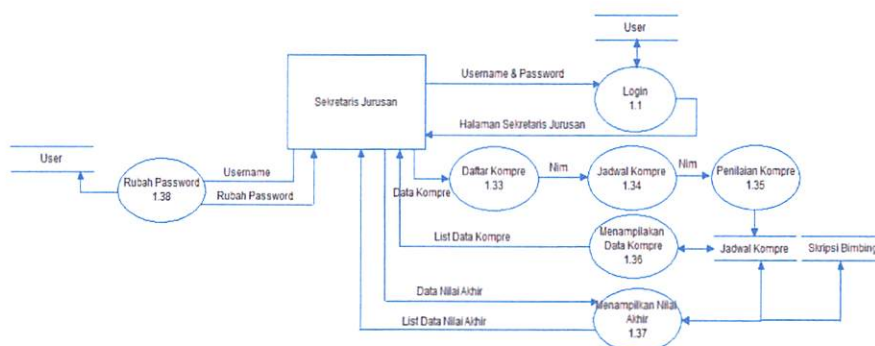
User

Username & Password

Login
1.1

Sekretaris Jurusan

Halaman Sekretaris Jurusan

User

Rubah Password
1.38

Username

Rubah Password

Data Kompre

Daftar Kompre
1.33

Nim

Jadwal Kompre
1.34

Nim

Penilaian Kompre
1.35

List Data Kompre

Menampilkan Data Kompre
1.36

Jadwal Kompre

Skripsi Bimbing

Data Nilai Akhir

List Data Nilai Akhir

Menampilkan Nilai Akhir
1.37